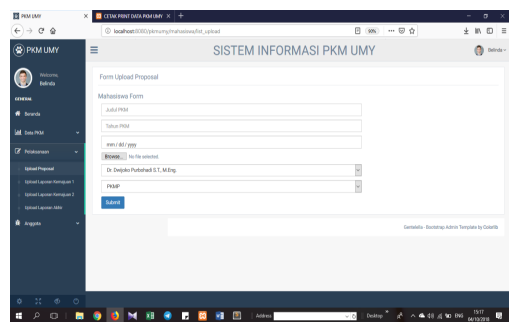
PKM UMY
CETAK PRINT DATA PKM UMY
localhost:8080/pkmumy/mahasiswa/list_upload
90%

PKM UMY
SISTEM INFORMASI PKM UMY
Belinda

Welcome,
Belinda

GENERAL
Beranda
Data PKM
Pelaksanaan
Upload Proposal
Upload Laporan Kemajuan 1
Upload Laporan Kemajuan 2
Upload Laporan Akhir
Anggota

Form Upload Proposal

Mahasiswa Form

Judul PKM
Tahun PKM
mm / dd / yyyy
Browse... No file selected.
Dr. Dwijoko Purbohadi S.T., M.Eng.
PKMP
Submit

Gentelella - Bootstrap Admin Template by Colorlib

Address
Desktop
ENG
15:17
04/10/2018